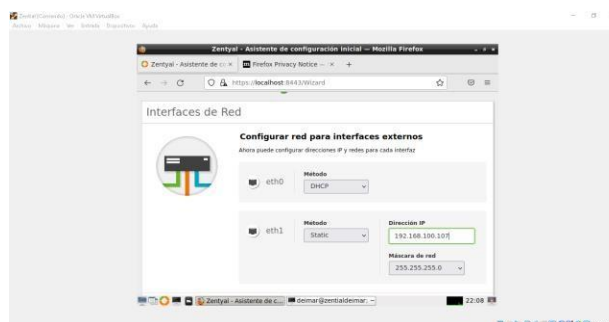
Zentyal [Corriendo] - Oracle VM VirtualBox
Archivo Máquina Ver Entrada Dispositivos Ayuda

Zentyal - Asistente de configuración inicial — Mozilla Firefox

Zentyal - Asistente de c ×
Firefox Privacy Notice — ×
+

https://localhost:8443/Wizard

Interfaces de Red

Configurar red para interfaces externos

Ahora puede configurar direcciones IP y redes para cada interfaz

eth0
Método
DHCP

eth1
Método
Static

Dirección IP
192.168.100.107

Máscara de red
255.255.255.0

Zentyal - Asistente de c...
deimar@zentialdeimar: ~
22:08